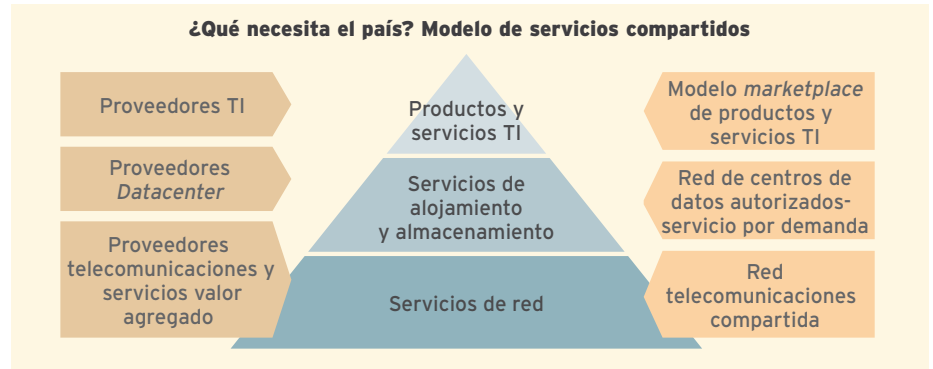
¿Qué necesita el país? Modelo de servicios compartidos

Proveedores TI

Proveedores *Datacenter*

Proveedores telecomunicaciones y servicios valor agregado

Productos y servicios TI

Servicios de alojamiento y almacenamiento

Servicios de red

Modelo *marketplace* de productos y servicios TI

Red de centros de datos autorizados-servicio por demanda

Red telecomunicaciones compartida